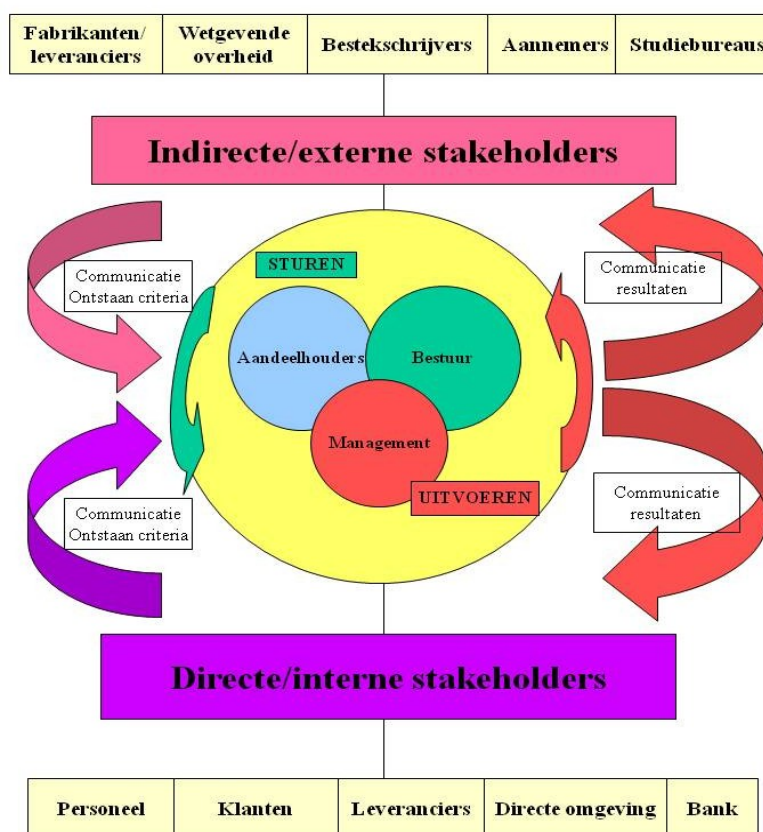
| Fabrikanten/ leveranciers | Wetgevende overheid | Bestekschrijvers | Aannemers | Studiebureaus |
|---|---|---|---|---|

Indirecte/externe stakeholders

Communicatie Ontstaan criteria

STUREN

Communicatie resultaten

Aandeelhouders

Bestuur

Management

UITVOEREN

Communicatie Ontstaan criteria

Communicatie resultaten

Directe/interne stakeholders

| Personeel | Klanten | Leveranciers | Directe omgeving | Bank |
|---|---|---|---|---|